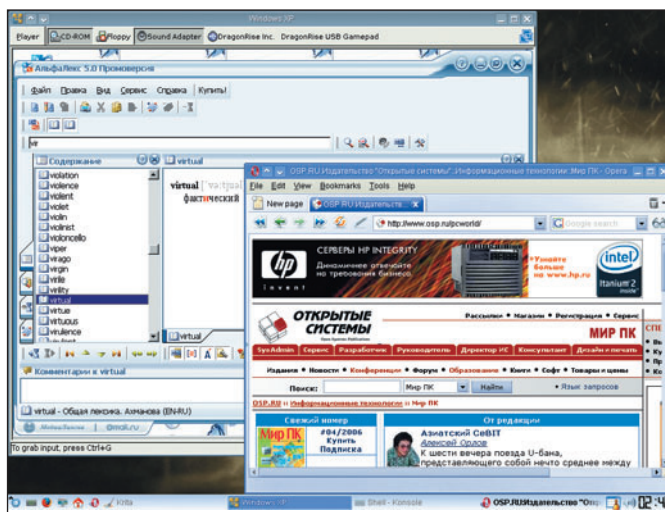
Windows XP
Player CD-ROM Floppy Sound Adapter DragonRise Inc. DragonRise USB Gamepad

АльфаЛекс 5.0 Промоверсия
Файл Правка Вид Сервис Справка Купить!
vir
Содержание
violation
violence
violent
violet
violin
violinist
violoncello
viper
virago
virgin
virile
virility
virtual
virtue
virtuous
virulence
virtual
virtual [ˈvɜːtʃuəl]
фактический
virtual
Комментарии к virtual
virtual - Общая лексика. Ахманова (EN-RU)
To grab input, press Ctrl+G

OSP.RU Издательство "Открытые системы": Информационные технологии: Мир ПК - Opera
File Edit View Bookmarks Tools Help
New page OSP.RU Издательств...
http://www.osp.ru/pcworld/
Google search
hp invent
СЕРВЕРЫ HP INTEGRITY
Динамичное отвечайте на требования бизнеса
Узнайте больше на www.hp.ru
intel Itanium 2 inside
ОТКРЫТЫЕ СИСТЕМЫ
Рассылки • Магазин • Регистрация • Сервис
МИР ПК
SysAdmin Сервис Разработчик Руководитель Директор ИС Консультант Дизайн и печать
Издания • Новости • Конференции • Форум • Обучение • Образование • Книги • Софт • Товары и цены
Поиск: Мир ПК Найти • Язык запросов
OSP.RU » Информационные технологии » Мир ПК
Свежий номер
МИР ПК
#04/2006
Купить
Подписка
От редакции
Азиатский CeBIT
Алексей Орлов
К шести вечера поезда U-бана, представляющего собой нечто среднее между
Krita
Windows XP
Shell - Konsole
OSP.RU Издательство "Отк
12:4